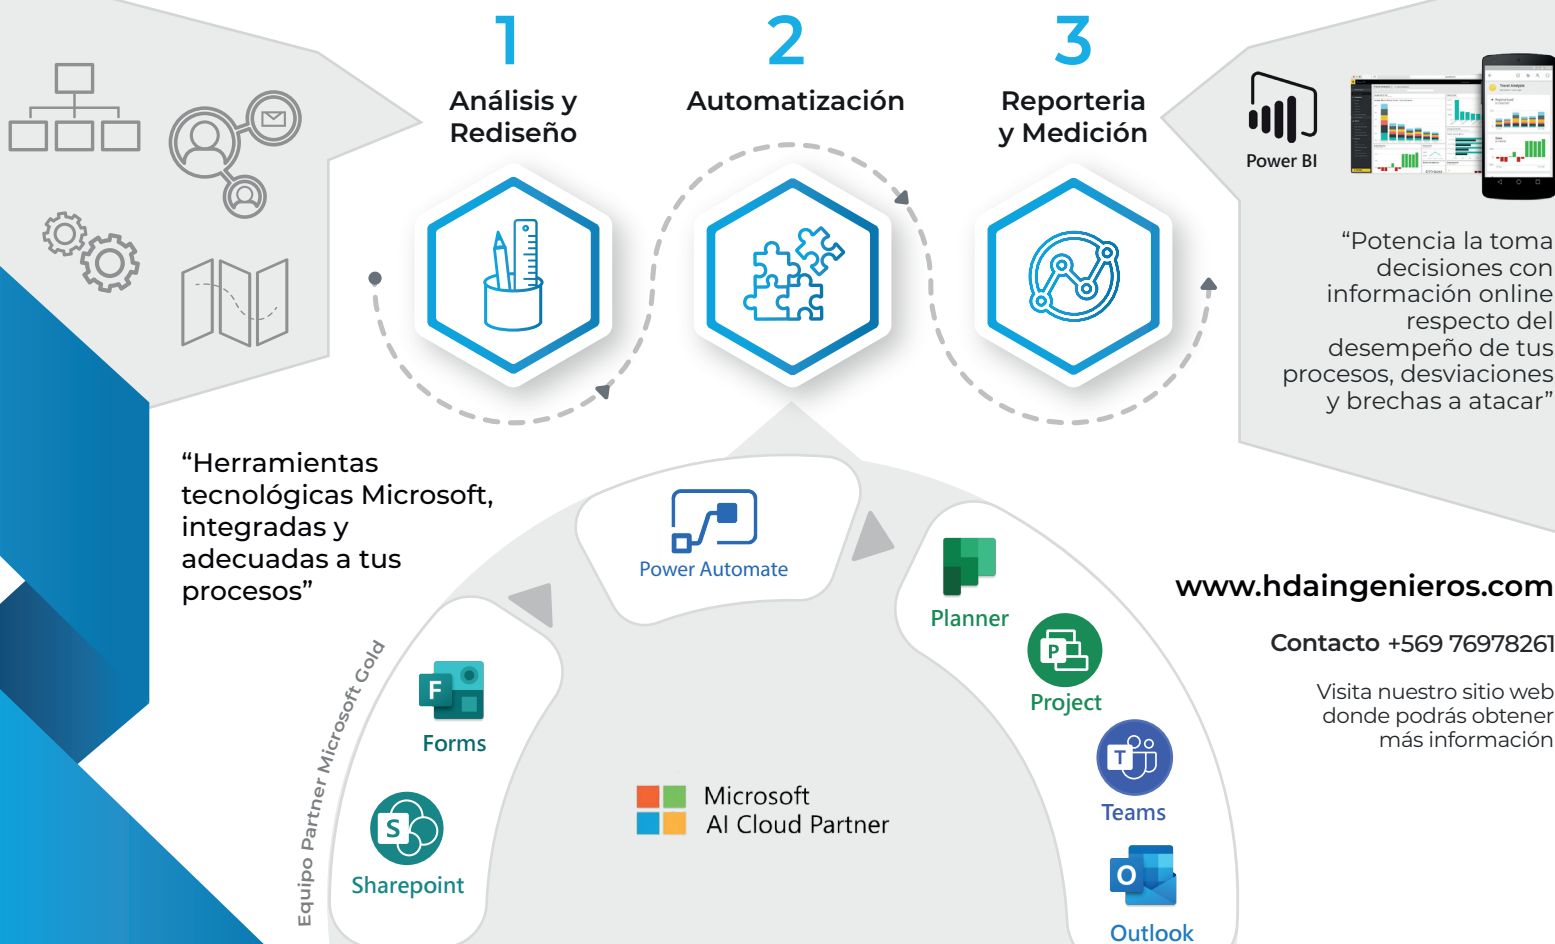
1
Análisis y Rediseño

2
Automatización

3
Reporteria y Medición

Power BI

“Potencia la toma decisiones con información online respecto del desempeño de tus procesos, desviaciones y brechas a atacar”

“Herramientas tecnológicas Microsoft, integradas y adecuadas a tus procesos”

Power Automate

Planner

Project

Teams

Outlook

Forms

Sharepoint

Equipo Partner Microsoft Gold

Microsoft
AI Cloud Partner

www.hdaingenieros.com

Contacto +569 76978261

Visita nuestro sitio web donde podrás obtener más información